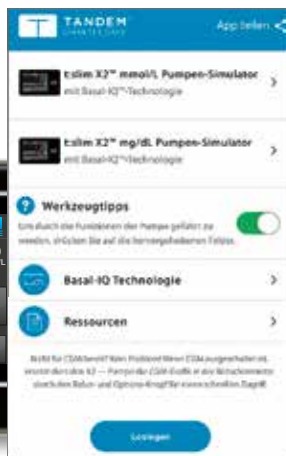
TANDEM
DIABETES CARE

App teilen

t:slim X2™ mmol/L Pumpen-Simulator
mit Basal-IQ™-Technologie

t:slim X2™ mg/dL Pumpen-Simulator
mit Basal-IQ™-Technologie

Werkzeugtipps
Um durch die Funktionen der Pumpe geführt zu werden, drücken Sie auf die hervorgehobenen Felder.

Basal-IQ Technologie

Ressourcen

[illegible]

Loslegen